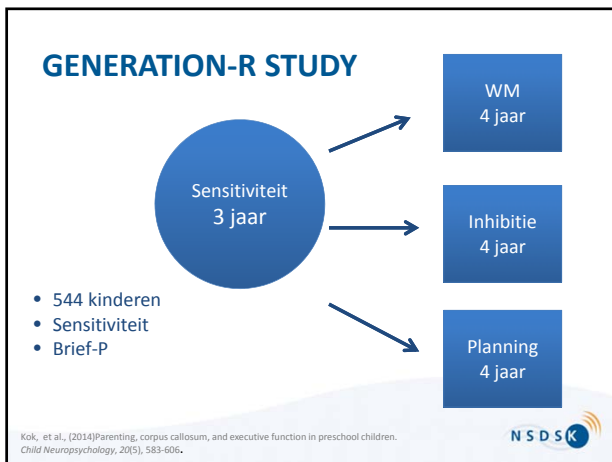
GENERATION-R STUDY

Sensitiviteit
3 jaar

WM
4 jaar

Inhibitie
4 jaar

Planning
4 jaar

- 544 kinderen
- Sensitiviteit
- Brief-P

Kok, et al., (2014)Parenting, corpus callosum, and executive function in preschool children. *Child Neuropsychology, 20*(5), 583-606.

NSDSK